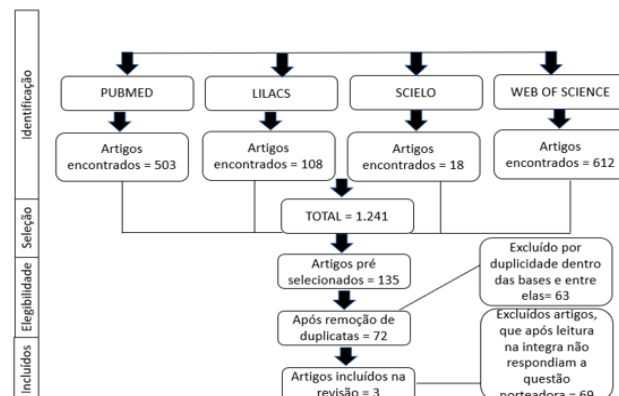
Identificação

PUBMED

LILACS

SCIELO

WEB OF SCIENCE

Artigos encontrados = 503

Artigos encontrados = 108

Artigos encontrados = 18

Artigos encontrados = 612

Seleção

TOTAL = 1.241

Elegibilidade

Artigos pré selecionados = 135

Excluído por duplicidade dentro das bases e entre elas= 63

Após remoção de duplicatas = 72

Incluidos

Excluídos artigos, que após leitura na integra não respondiam a questão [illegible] = 69

Artigos incluídos na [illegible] = 3